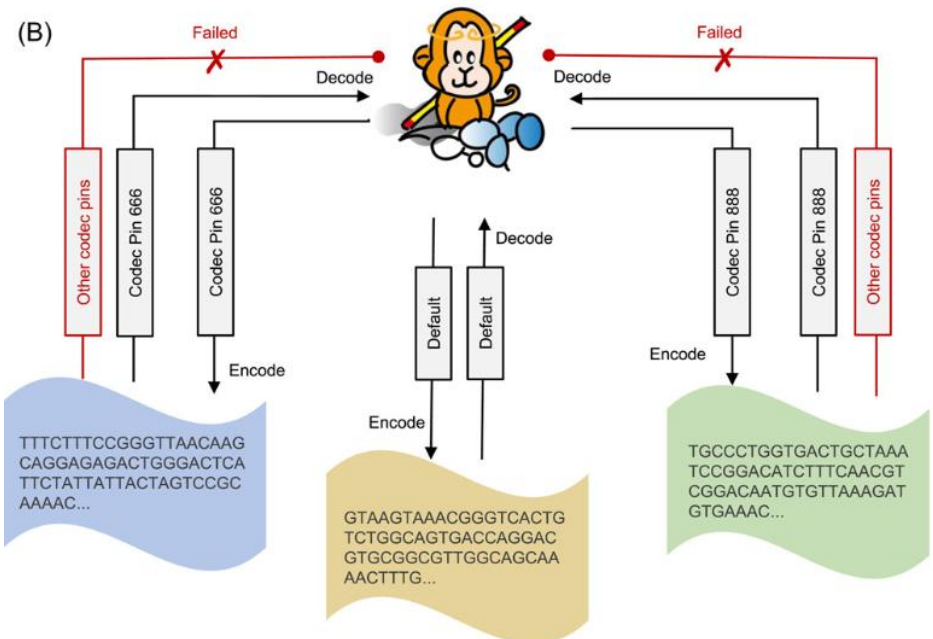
(B)

Failed

Failed

Decode

Decode

Other codec pins

Codec Pin 666

Codec Pin 666

Encode

Decode

Default

Default

Encode

Codec Pin 888

Codec Pin 888

Other codec pins

Encode

TTTCTTTCCGGGTTAACAAG CAGGAGAGACTGGGACTCA TTCTATTATTACTAGTCCGC AAAAC...

GTAAGTAAACGGGTCACTG TCTGGCAGTGACCAGGAC GTGCGGCGTTGGCAGCAA AACTTTG...

TGCCCTGGTGACTGCTAAA TCCGGACATCTTTCAACGT CGGACAATGTGTTAAAGAT GTGAAAC...